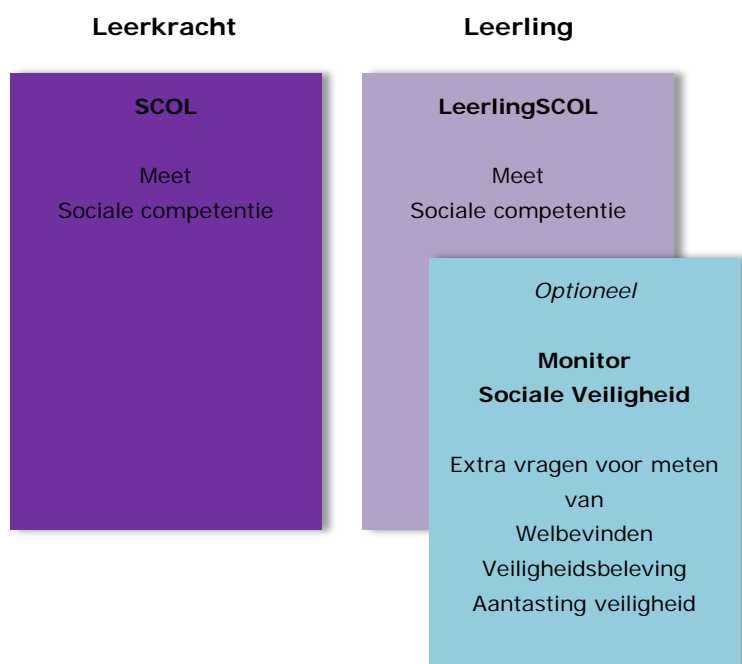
Leerkracht

Leerling

SCOL

Meet
Sociale competentie

LeerlingSCOL

Meet
Sociale competentie

*Optioneel*

**Monitor Sociale Veiligheid**

Extra vragen voor meten van
Welbevinden
Veiligheidsbeleving
Aantasting veiligheid